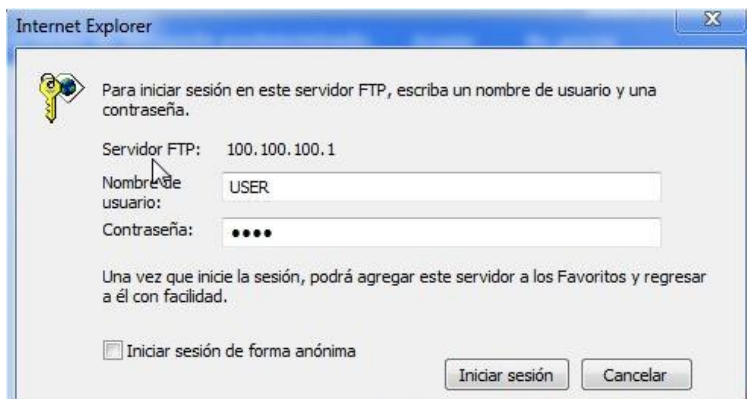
Internet Explorer

Para iniciar sesión en este servidor FTP, escriba un nombre de usuario y una contraseña.

Servidor FTP: 100.100.100.1

Nombre de usuario: USER

Contraseña: ••••

Una vez que inicie la sesión, podrá agregar este servidor a los Favoritos y regresar a él con facilidad.

Iniciar sesión de forma anónima

Iniciar sesión

Cancelar